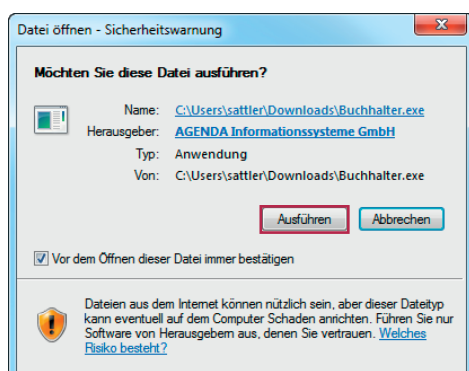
Datei öffnen - Sicherheitswarnung

Möchten Sie diese Datei ausführen?

Name: C:\Users\sattler\Downloads\Buchhalter.exe
Herausgeber: AGENDA Informationssysteme GmbH
Typ: Anwendung
Von: C:\Users\sattler\Downloads\Buchhalter.exe

Ausführen Abbrechen

Vor dem Öffnen dieser Datei immer bestätigen

Dateien aus dem Internet können nützlich sein, aber dieser Dateityp kann eventuell auf dem Computer Schaden anrichten. Führen Sie nur Software von Herausgebern aus, denen Sie vertrauen. Welches Risiko besteht?